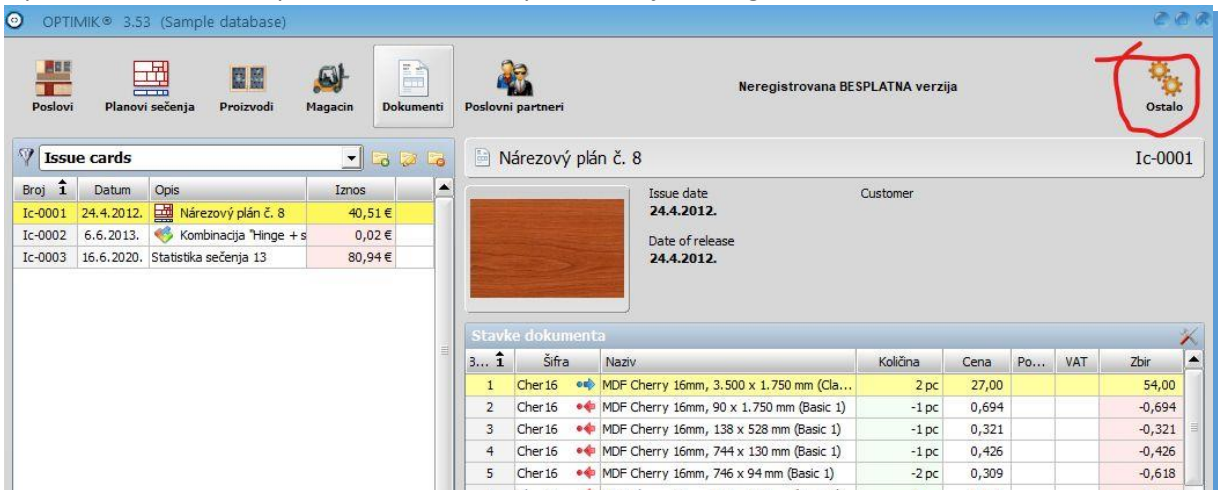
OPTIMIK® 3.53 (Sample database)

Poslovi
Planovi sečenja
Proizvodi
Magacin
Dokumenti
Poslovni partneri

Neregistrovana BESPLATNA verzija

Ostalo

Issue cards

| Broj | Datum | Opis | Iznos |
|---|---|---|---|
| Ic-0001 | 24.4.2012. | Nárezový plán č. 8 | 40,51 € |
| Ic-0002 | 6.6.2013. | Kombinacija "Hinge + s | 0,02 € |
| Ic-0003 | 16.6.2020. | Statistika sečenja 13 | 80,94 € |

Nárezový plán č. 8

Ic-0001

Issue date
24.4.2012.

Customer

Date of release
24.4.2012.

Stavke dokumenta

| B... | Šifra | Naziv | Količina | Cena | Po... | VAT | Zbir |
|---|---|---|---|---|---|---|---|
| 1 | Cher16 | MDF Cherry 16mm, 3.500 x 1.750 mm (Cla... | 2 pc | 27,00 | | | 54,00 |
| 2 | Cher16 | MDF Cherry 16mm, 90 x 1.750 mm (Basic 1) | -1 pc | 0,694 | | | -0,694 |
| 3 | Cher16 | MDF Cherry 16mm, 138 x 528 mm (Basic 1) | -1 pc | 0,321 | | | -0,321 |
| 4 | Cher16 | MDF Cherry 16mm, 744 x 130 mm (Basic 1) | -1 pc | 0,426 | | | -0,426 |
| 5 | Cher16 | MDF Cherry 16mm, 746 x 94 mm (Basic 1) | -2 pc | 0,309 | | | -0,618 |